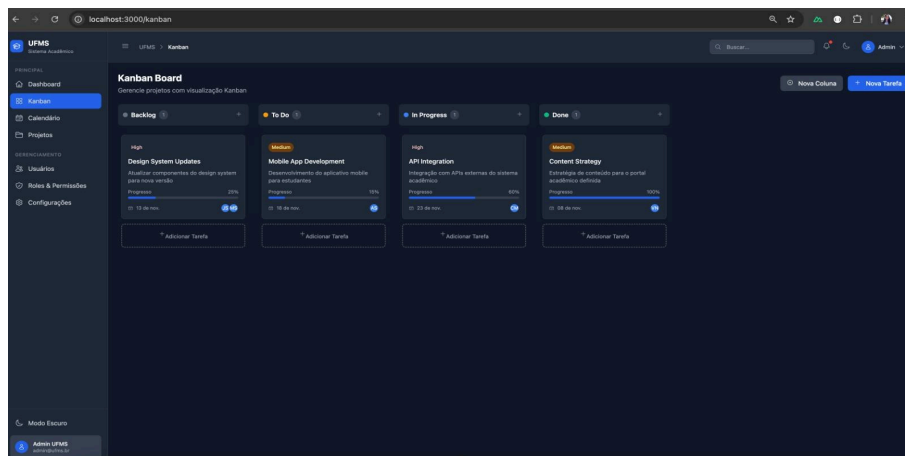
localhost:3000/kanban

UFMS
Sistema Acadêmico

PRINCIPAL
Dashboard
Kanban
Calendário
Projetos

GERENCIAMENTO
Usuários
Roles & Permissões
Configurações

Modo Escuro

Admin UFMS
admin@ufms.br

UFMS > Kanban

Buscar...

Admin

Kanban Board
Gerencie projetos com visualização Kanban

Nova Coluna
+ Nova Tarefa

Backlog 1
+

High
Design System Updates
Atualizar componentes do design system para nova versão
Progresso 25%
13 de nov.
JS MS

+ Adicionar Tarefa

To Do 1
+

Medium
Mobile App Development
Desenvolvimento do aplicativo mobile para estudantes
Progresso 15%
18 de nov.
AS

+ Adicionar Tarefa

In Progress 1
+

High
API Integration
Integração com APIs externas do sistema acadêmico
Progresso 60%
23 de nov.
CM

+ Adicionar Tarefa

Done 1
+

Medium
Content Strategy
Estratégia de conteúdo para o portal acadêmico definida
Progresso 100%
08 de nov.
VN

+ Adicionar Tarefa